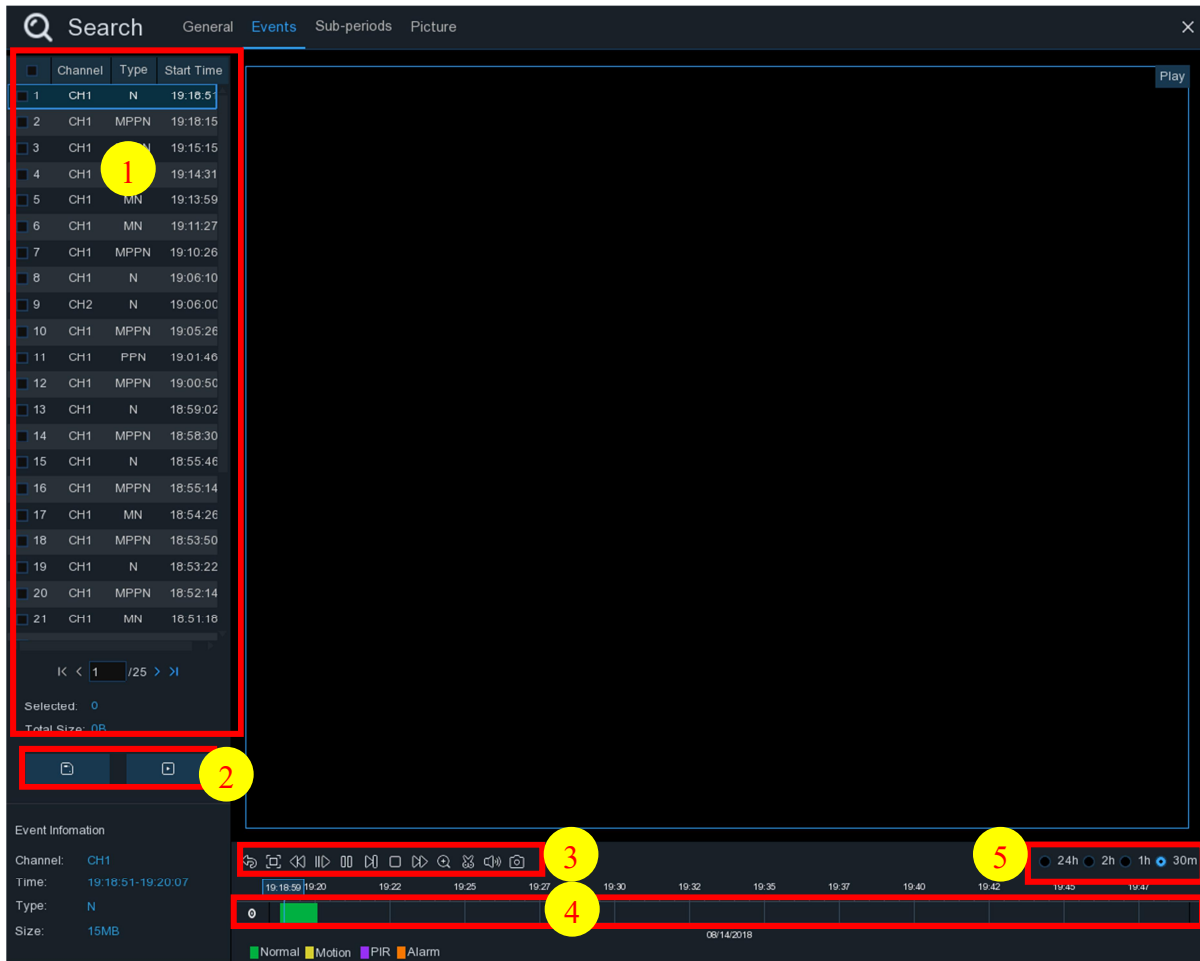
Search General Events Sub-periods Picture ×

| | Channel | Type | Start Time |
|---|---|---|---|
| 1 | CH1 | N | 19:18:51 |
| 2 | CH1 | MPPN | 19:18:15 |
| 3 | CH1 | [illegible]N | 19:15:15 |
| 4 | CH1 | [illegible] | 19:14:31 |
| 5 | CH1 | MN | 19:13:59 |
| 6 | CH1 | MN | 19:11:27 |
| 7 | CH1 | MPPN | 19:10:26 |
| 8 | CH1 | N | 19:06:10 |
| 9 | CH2 | N | 19:06:00 |
| 10 | CH1 | MPPN | 19:05:26 |
| 11 | CH1 | PPN | 19:01:46 |
| 12 | CH1 | MPPN | 19:00:50 |
| 13 | CH1 | N | 18:59:02 |
| 14 | CH1 | MPPN | 18:58:30 |
| 15 | CH1 | N | 18:55:46 |
| 16 | CH1 | MPPN | 18:55:14 |
| 17 | CH1 | MN | 18:54:26 |
| 18 | CH1 | MPPN | 18:53:50 |
| 19 | CH1 | N | 18:53:22 |
| 20 | CH1 | MPPN | 18:52:14 |
| 21 | CH1 | MN | 18:51:18 |

1

1 /25

Selected: 0
Total Size: 0B

2

Event Infomation
Channel: CH1
Time: 19:18:51-19:20:07
Type: N
Size: 15MB

Play

3

5 24h 2h 1h 30m

19:18:59 19:20 19:22 19:25 19:27 19:30 19:32 19:35 19:37 19:40 19:42 19:45 19:47

0 4

08/14/2018

Normal Motion PIR Alarm